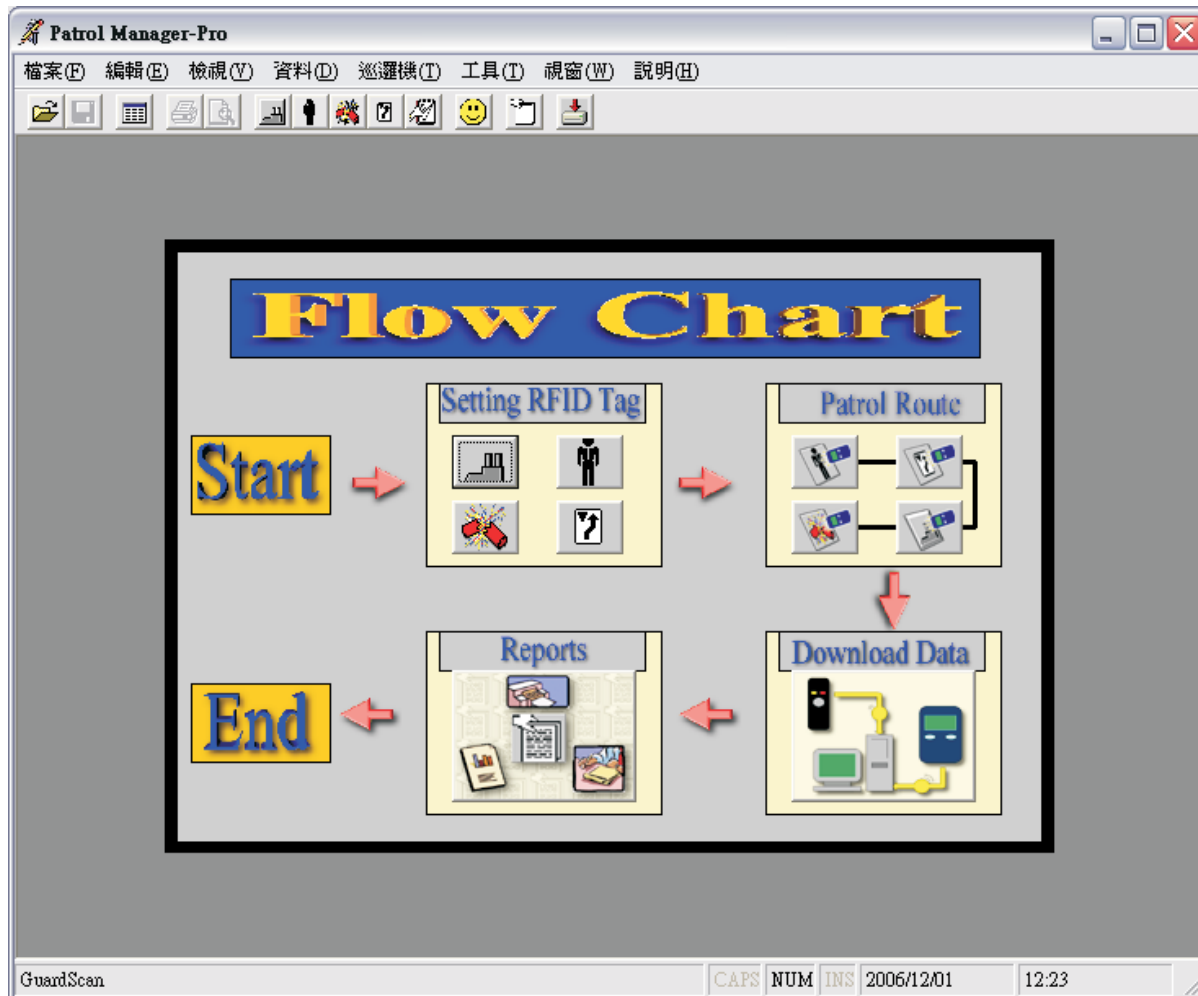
Patrol Manager-Pro

檔案(F) 編輯(E) 檢視(V) 資料(D) 巡邏機(T) 工具(T) 視窗(W) 說明(H)

Flow Chart

Start

Setting RFID Tag

Patrol Route

Download Data

Reports

End

GuardScan

CAPS NUM INS 2006/12/01 12:23